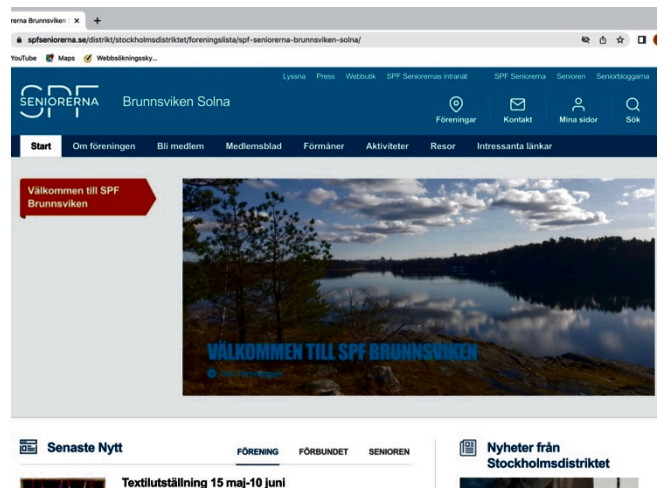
rerna Brunnsviken ×  +

spfseniorerna.se/distrikt/stockholmsdistriktet/foreningslista/spf-seniorerna-brunnsviken-solna/

YouTube  Maps  Webbsökningssky...

Lyssna  Press  Webbutik  SPF Seniorernas intranät  SPF Seniorerna  Senioren  Seniorbloggarna

SPF SENIORERNA  Brunnsviken Solna

Föreningar  Kontakt  Mina sidor  Sök

Start  Om föreningen  Bli medlem  Medlemsblad  Förmåner  Aktiviteter  Resor  Intressanta länkar

Välkommen till SPF Brunnsviken

VÄLKOMMEN TILL SPF BRUNNSVIKEN

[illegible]

Senaste Nytt

FÖRENING  FÖRBUNDET  SENIOREN

Textilutställning 15 maj-10 juni

Nyheter från Stockholmsdistriktet